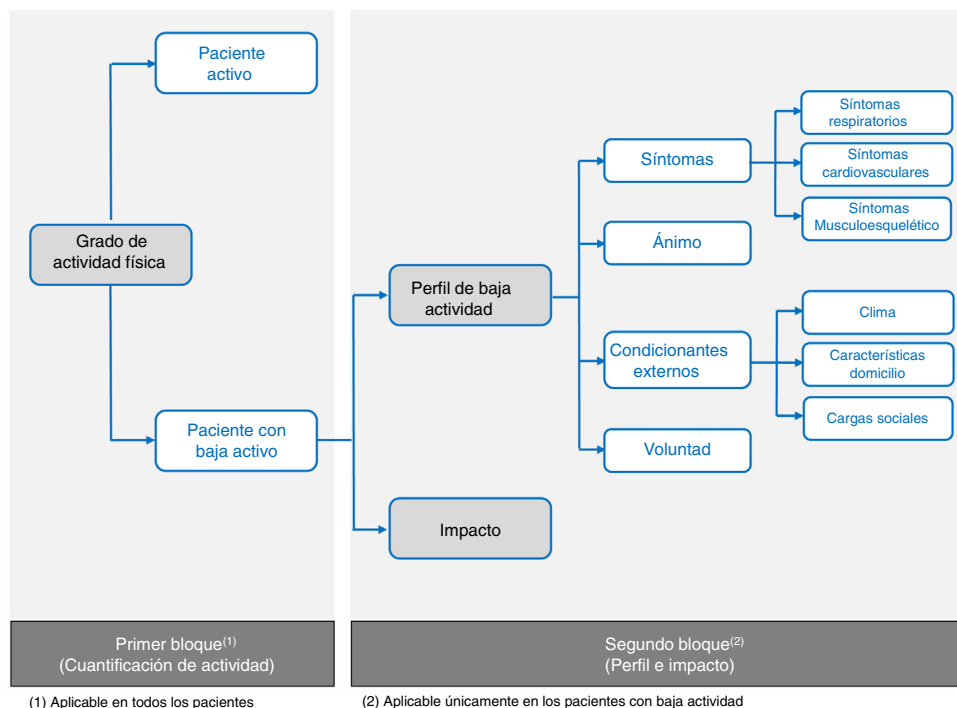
Paciente activo

Grado de actividad física

Paciente con baja activo

Perfil de baja actividad

Impacto

Síntomas

Ánimo

Condicionantes externos

Voluntad

Síntomas respiratorios

Síntomas cardiovasculares

Síntomas Musculoesquelético

Clima

Características domicilio

Cargas sociales

Primer bloque$^{(1)}$
(Cuantificación de actividad)

Segundo bloque$^{(2)}$
(Perfil e impacto)

(1) Aplicable en todos los pacientes

(2) Aplicable únicamente en los pacientes con baja actividad